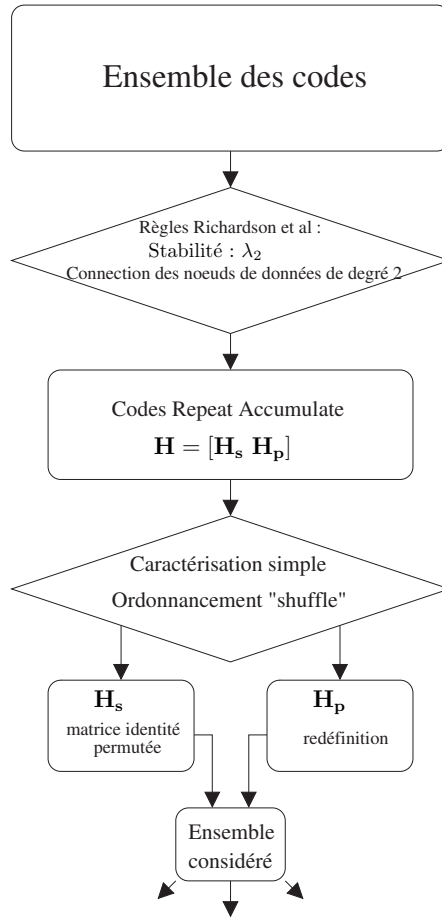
Ensemble des codes

Règles Richardson et al :
Stabilité : $\lambda_2$
Connection des noeuds de données de degré 2

Codes Repeat Accumulate
$\mathbf{H} = [\mathbf{H_s}\ \mathbf{H_p}]$

Caractérisation simple
Ordonnancement "shuffle"

$\mathbf{H_s}$
matrice identité permutée

$\mathbf{H_p}$
redéfinition

Ensemble considéré